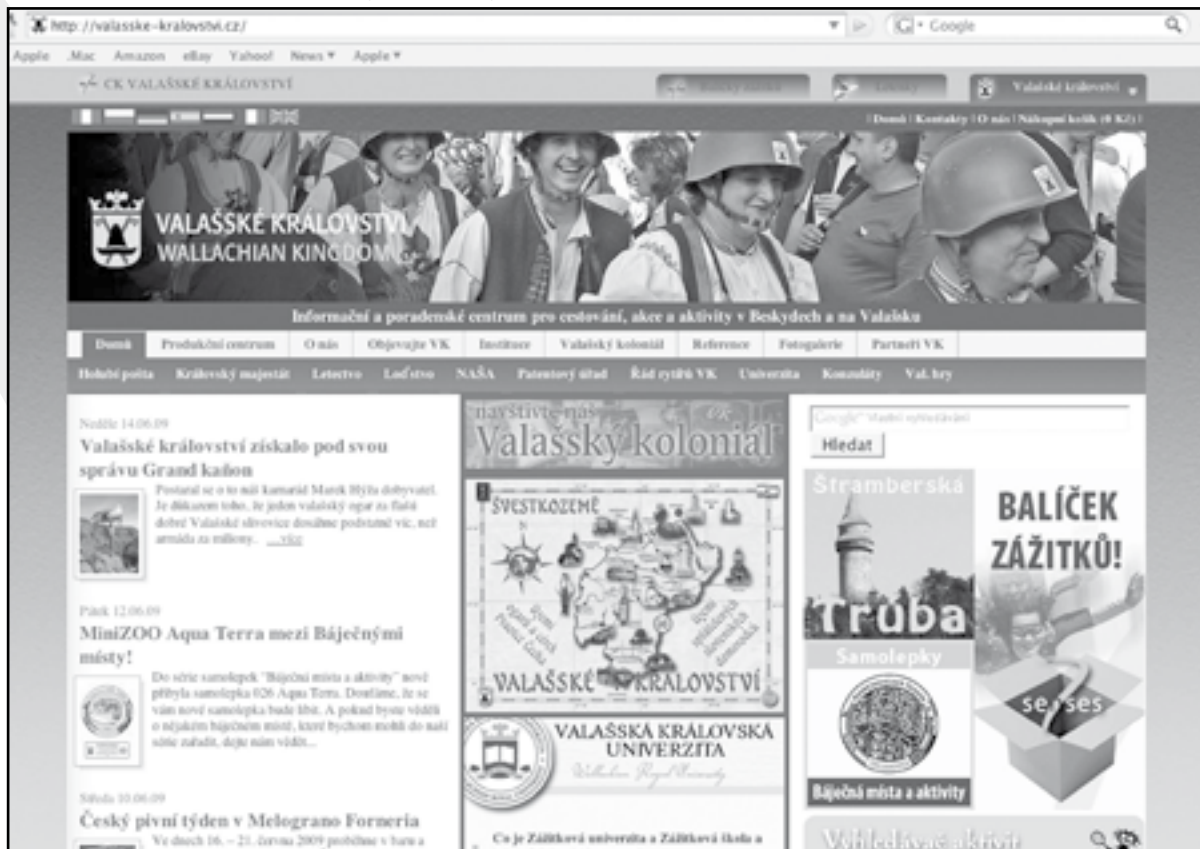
http://valasske-kralovstvi.cz/

Google

Apple .Mac Amazon eBay Yahoo! News ▾ Apple ▾

CK VALAŠSKÉ KRÁLOVSTVÍ

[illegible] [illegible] Valašské království

| Domů | Kontakty | O nás | Nákupní košík (0 Kč) |

VALAŠSKÉ KRÁLOVSTVÍ
WALLACHIAN KINGDOM

Informační a poradenské centrum pro cestování, akce a aktivity v Beskydech a na Valašsku

Domů | Produkční centrum | O nás | Objevujte VK | Instituce | Valašský koloniál | Reference | Fotogalerie | Partneři VK

Holubí pošta | Královský majestát | Letectvo | Loďstvo | NAŠA | Patentový úřad | Řád rytířů VK | Univerzita | Konzuláty | Val. hry

Neděle 14.06.09
Valašské království získalo pod svou správu Grand kaňon
Postaral se o to náš kamarád Marek Hýža dobyvatel. Je důkazem toho, že jeden valašský ogar za fiašé dobré Valašské slivovice dosáhne podstatně víc, než armáda za miliony. ...více

Pátek 12.06.09
MiniZOO Aqua Terra mezi Báječnými místy!
Do série samolepek "Báječná místa a aktivity" nově přibyla samolepka 026 Aqua Terra. Doufáme, že se vám nová samolepka bude líbit. A pokud byste věděli o nějakém báječném místě, které bychom mohli do naší série zařadit, dejte nám vědět...

Středa 10.06.09
Český pivní týden v Melograno Forneria
Ve dnech 16. – 21. června 2009 proběhne v baru a

navštivte nás
Valašský koloniál

ŠVESTKOZEMĚ
VALAŠSKÉ KRÁLOVSTVÍ

VALAŠSKÁ KRÁLOVSKÁ UNIVERZITA
Wallachian Royal University

Co je Zážitková univerzita a Zážitková škola a

Google Vlastní vyhledávání
Hledat

Štramberská Truba
Samolepky
Báječná místa a aktivity

BALÍČEK ZÁŽITKŮ!
senses

Vyhledávač aktivit